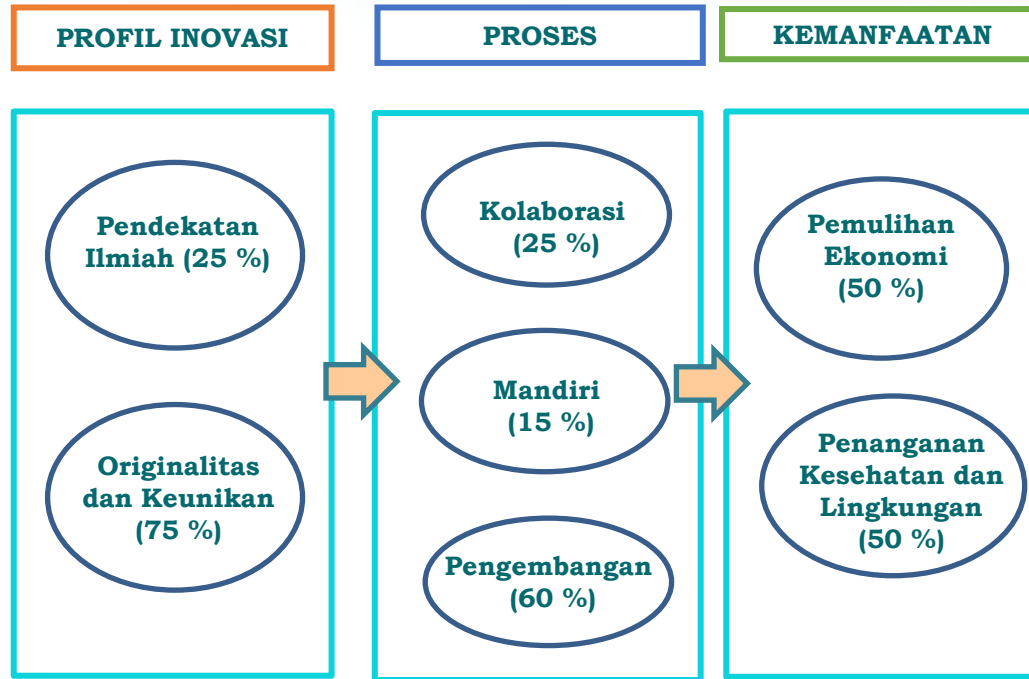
PROFIL INOVASI

PROSES

KEMANFAATAN

Pendekatan Ilmiah (25 %)

Originalitas dan Keunikan (75 %)

Kolaborasi (25 %)

Mandiri (15 %)

Pengembangan (60 %)

Pemulihan Ekonomi (50 %)

Penanganan Kesehatan dan Lingkungan (50 %)